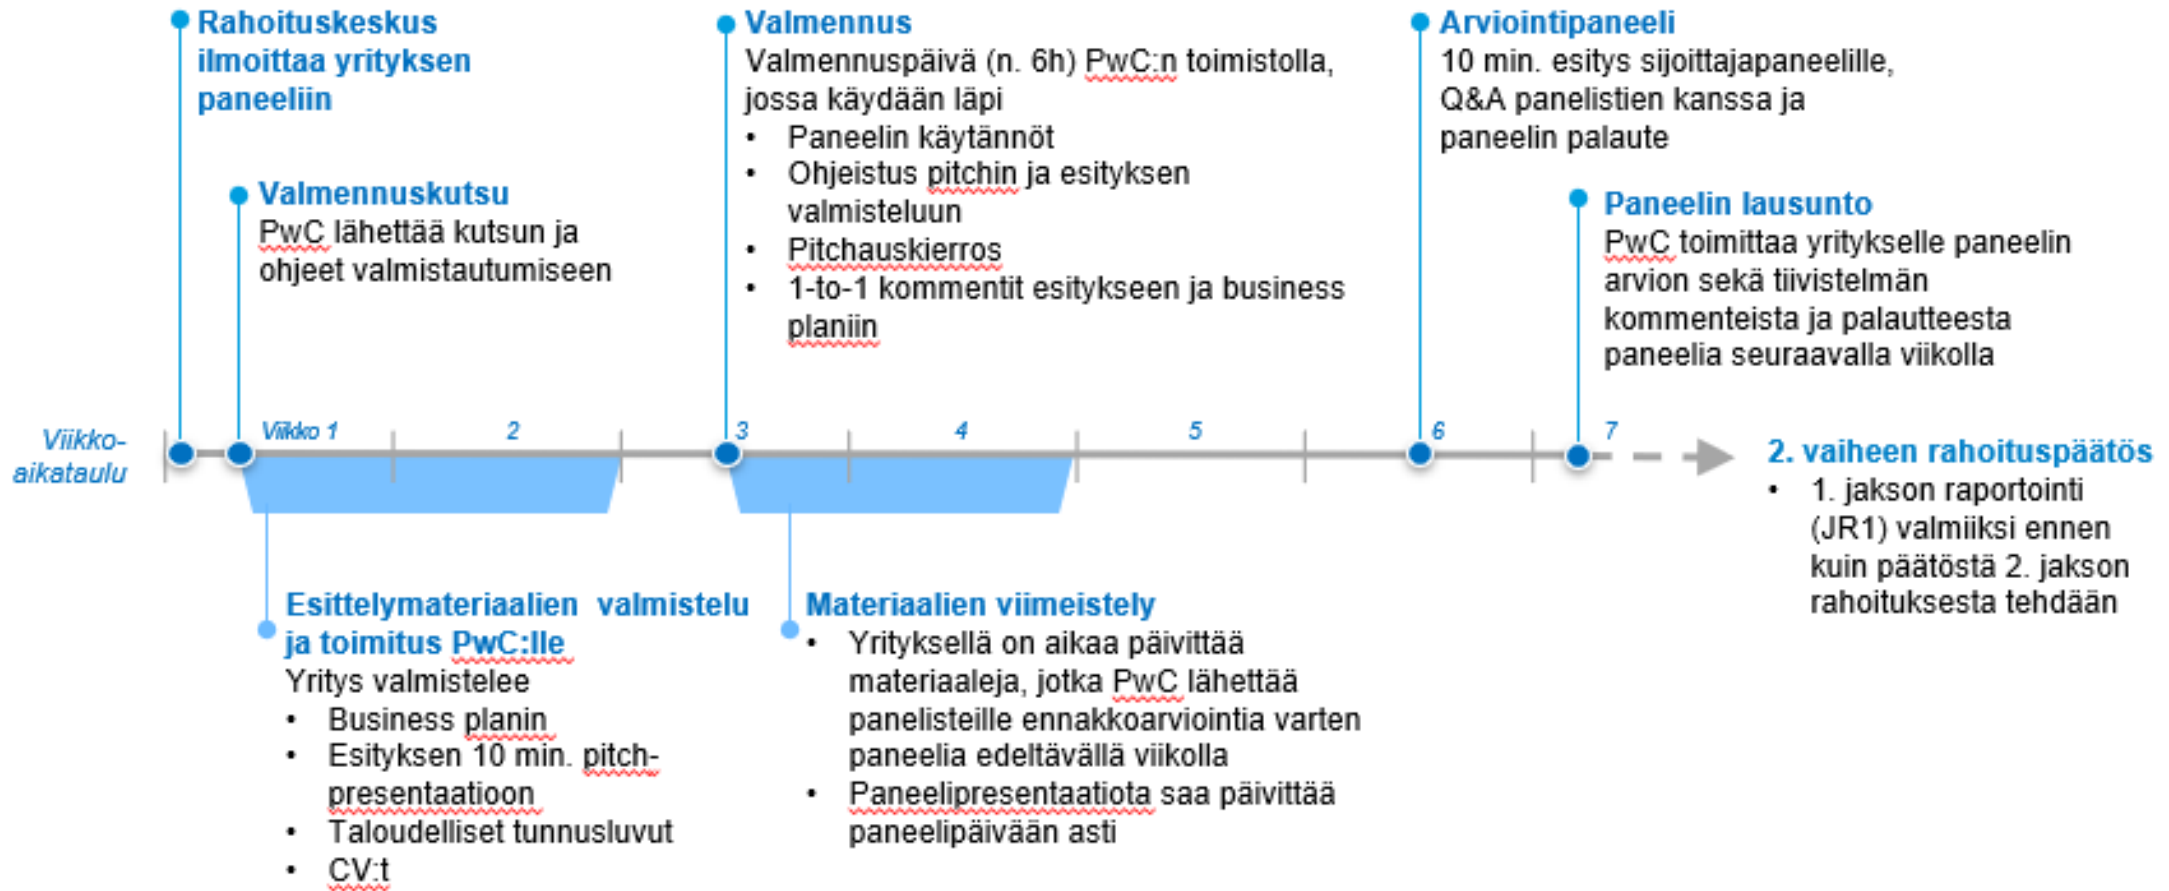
Rahoituskeskus ilmoittaa yrityksen paneeliin

Valmennuskutsu
PwC lähettää kutsun ja ohjeet valmistautumiseen

Valmennus
Valmennuspäivä (n. 6h) PwC:n toimistolla, jossa käydään läpi
• Paneelin käytännöt
• Ohjeistus pitchin ja esityksen valmisteluun
• Pitchauskierros
• 1-to-1 kommentit esitykseen ja business planiin

Arviointipaneeli
10 min. esitys sijoittajapaneelille, Q&A panelistien kanssa ja paneelin palaute

Paneelin lausunto
PwC toimittaa yritykselle paneelin arvion sekä tiivistelmän kommenteista ja palautteesta paneelia seuraavalla viikolla

Viikko-aikataulu

Viikko 1

2

3

4

5

6

7

2. vaiheen rahoituspäätös
• 1. jakson raportointi (JR1) valmiiksi ennen kuin päätöstä 2. jakson rahoituksesta tehdään

Esittelymateriaalien valmistelu ja toimitus PwC:lle
Yritys valmistelee
• Business planin
• Esityksen 10 min. pitch-presentaatioon
• Taloudelliset tunnusluvut
• CV:t

Materiaalien viimeistely
• Yrityksellä on aikaa päivittää materiaaleja, jotka PwC lähettää panelisteille ennakkoarviointia varten paneelia edeltävällä viikolla
• Paneelipresentaatiota saa päivittää paneelipäivään asti